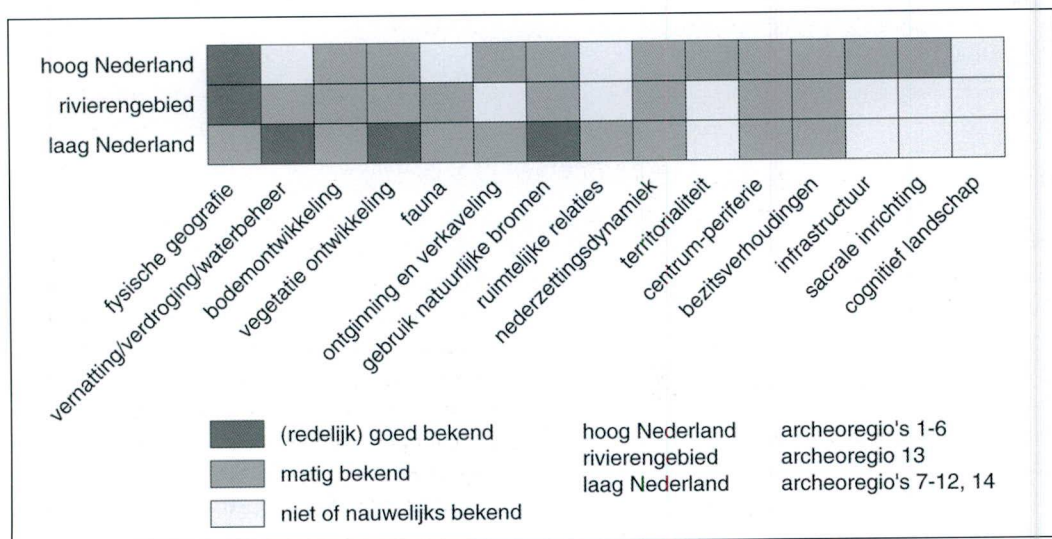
hoog Nederland
rivierengebied
laag Nederland

fysische geografie
vernatting/verdroging/waterbeheer
bodemontwikkeling
vegetatie ontwikkeling
fauna
ontginning en verkaveling
gebruik natuurlijke bronnen
ruimtelijke relaties
nederzettingsdynamiek
territorialiteit
centrum-periferie
bezitsverhoudingen
infrastructuur
sacrale inrichting
cognitief landschap

(redelijk) goed bekend
matig bekend
niet of nauwelijks bekend

hoog Nederland archeoregio's 1-6
rivierengebied archeoregio 13
laag Nederland archeoregio's 7-12, 14